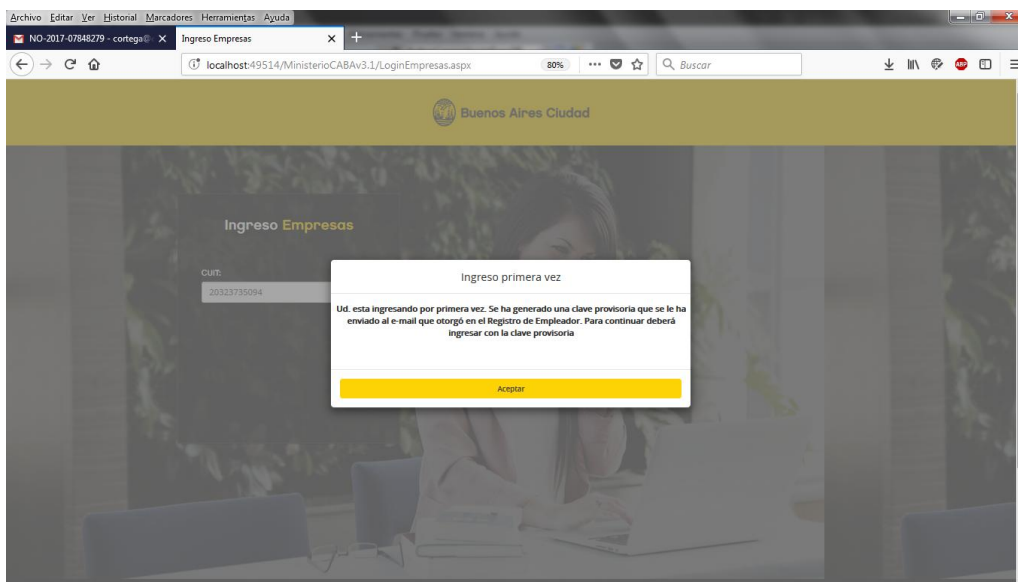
Archivo Editar Ver Historial Marcadores Herramientas Ayuda

NO-2017-07848279 - cortega@ ×

Ingreso Empresas ×

localhost:49514/MinisterioCABAv3.1/LoginEmpresas.aspx

80%

Buscar

Buenos Aires Ciudad

Ingreso Empresas

CUIT:

20323735094

Ingreso primera vez

Ud. esta ingresando por primera vez. Se ha generado una clave provisoria que se le ha enviado al e-mail que otorgó en el Registro de Empleador. Para continuar deberá ingresar con la clave provisoria

Aceptar